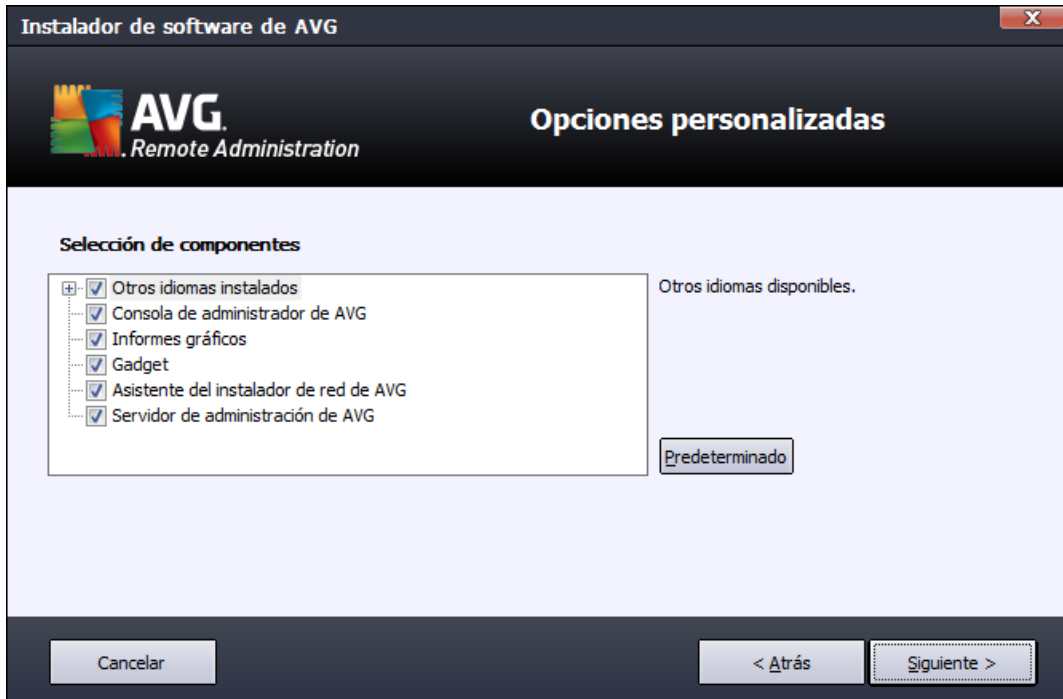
Instalador de software de AVG

AVG. Remote Administration

Opciones personalizadas

Selección de componentes

Otros idiomas instalados
Consola de administrador de AVG
Informes gráficos
Gadget
Asistente del instalador de red de AVG
Servidor de administración de AVG

Otros idiomas disponibles.

Predeterminado

Cancelar

< Atrás

Siguiente >